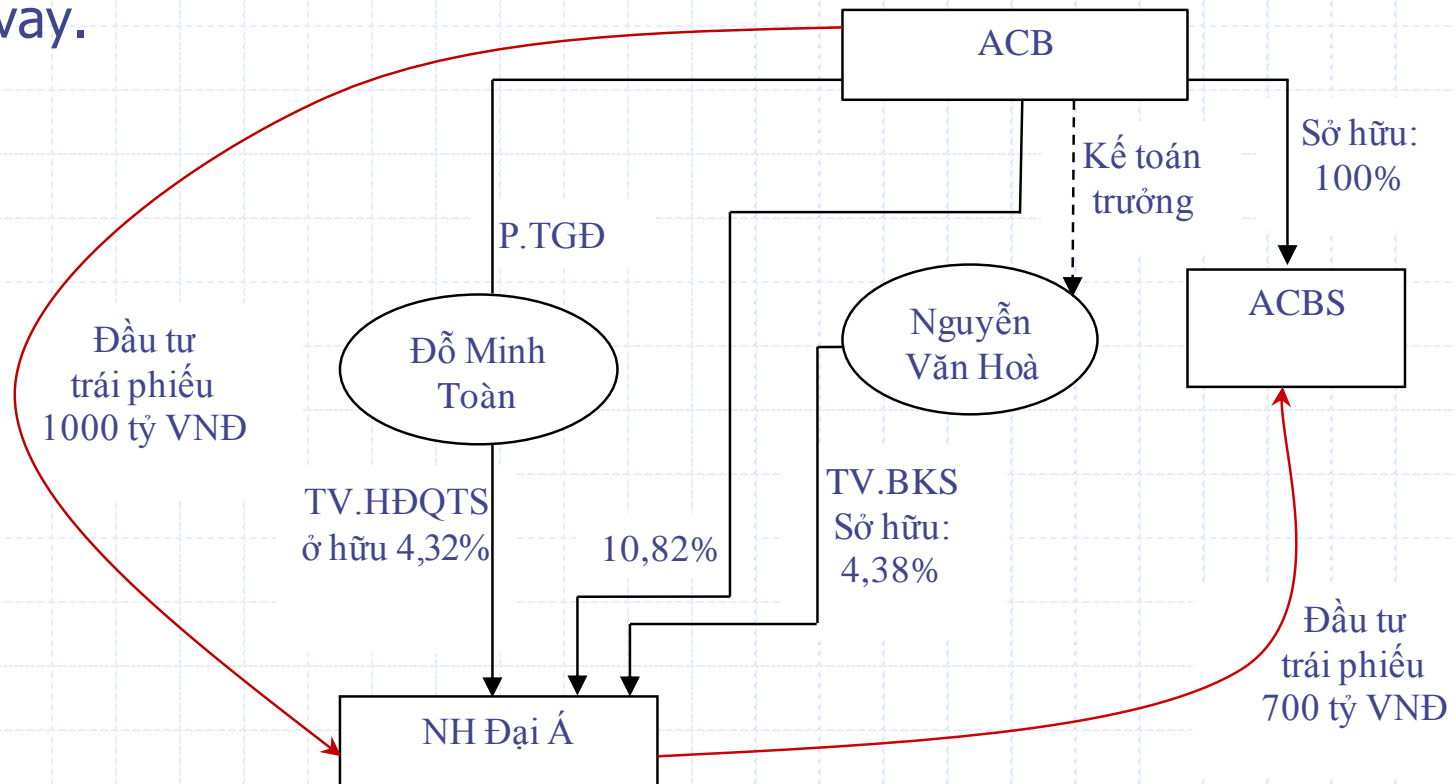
vay.

ACB

P.TGĐ

Kế toán trưởng

Sở hữu: 100%

ACBS

Đầu tư trái phiếu 1000 tỷ VNĐ

Đỗ Minh Toàn

Nguyễn Văn Hoà

TV.HĐQTS ở hữu 4,32%

10,82%

TV.BKS Sở hữu: 4,38%

Đầu tư trái phiếu 700 tỷ VNĐ

NH Đại Á